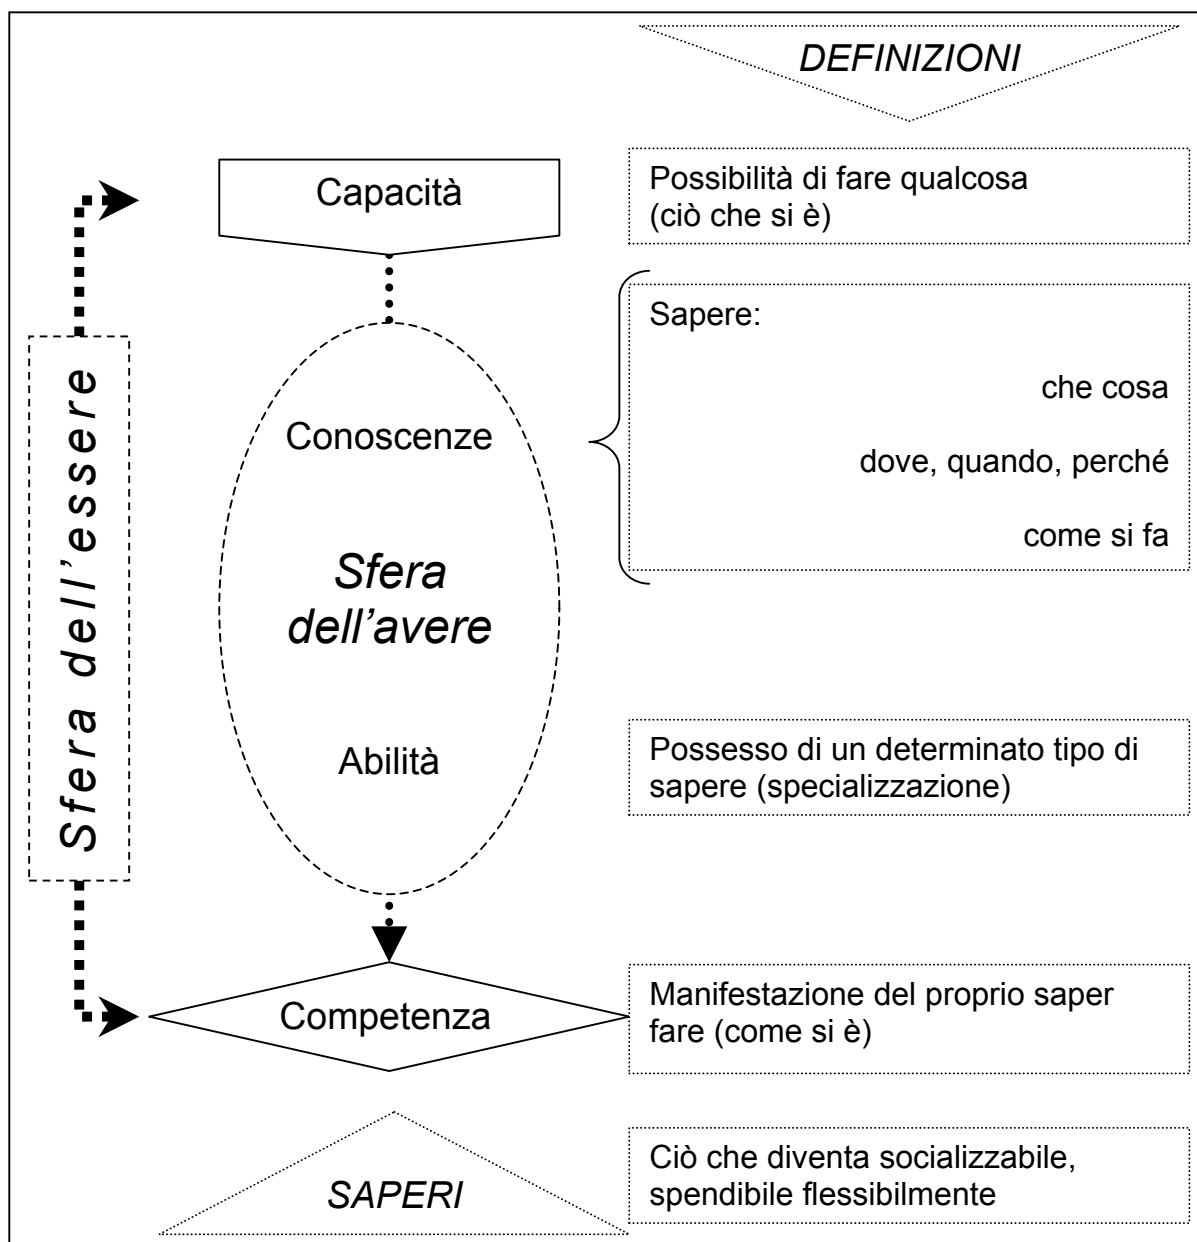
DEFINIZIONI

Capacità

Possibilità di fare qualcosa (ciò che si è)

Sfera dell'essere

Conoscenze

Sapere:

che cosa

dove, quando, perché

come si fa

Sfera dell'avere

Abilità

Possesso di un determinato tipo di sapere (specializzazione)

Competenza

Manifestazione del proprio saper fare (come si è)

SAPERI

Ciò che diventa socializzabile, spendibile flessibilmente